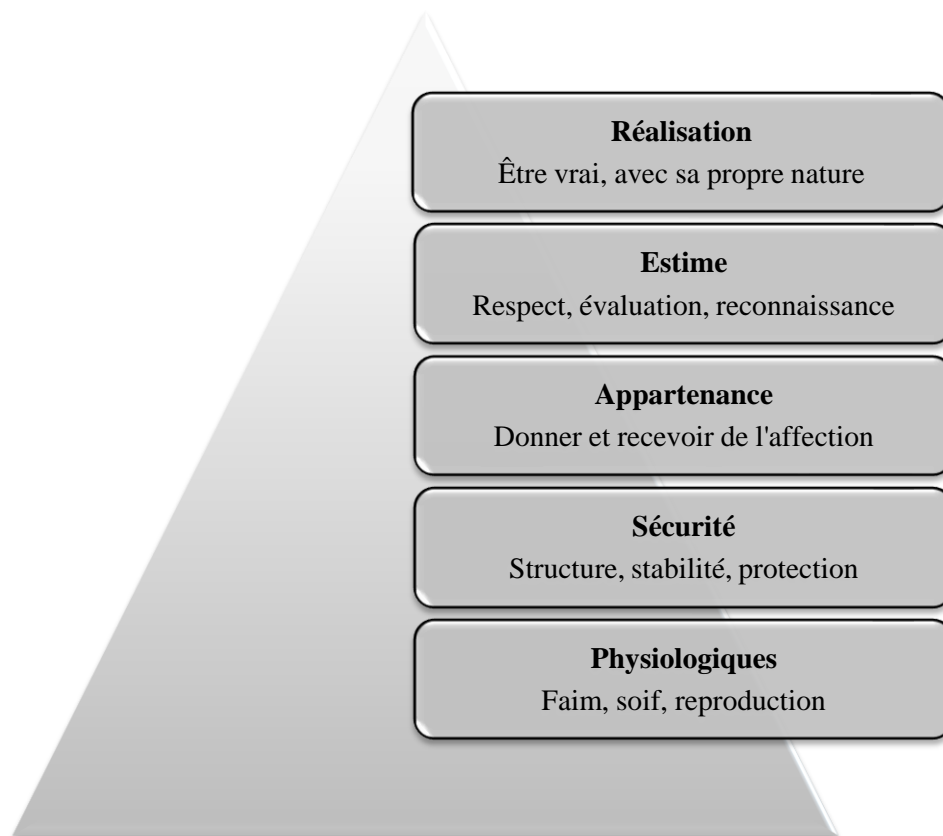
Réalisation
Être vrai, avec sa propre nature

Estime
Respect, évaluation, reconnaissance

Appartenance
Donner et recevoir de l'affection

Sécurité
Structure, stabilité, protection

Physiologiques
Faim, soif, reproduction